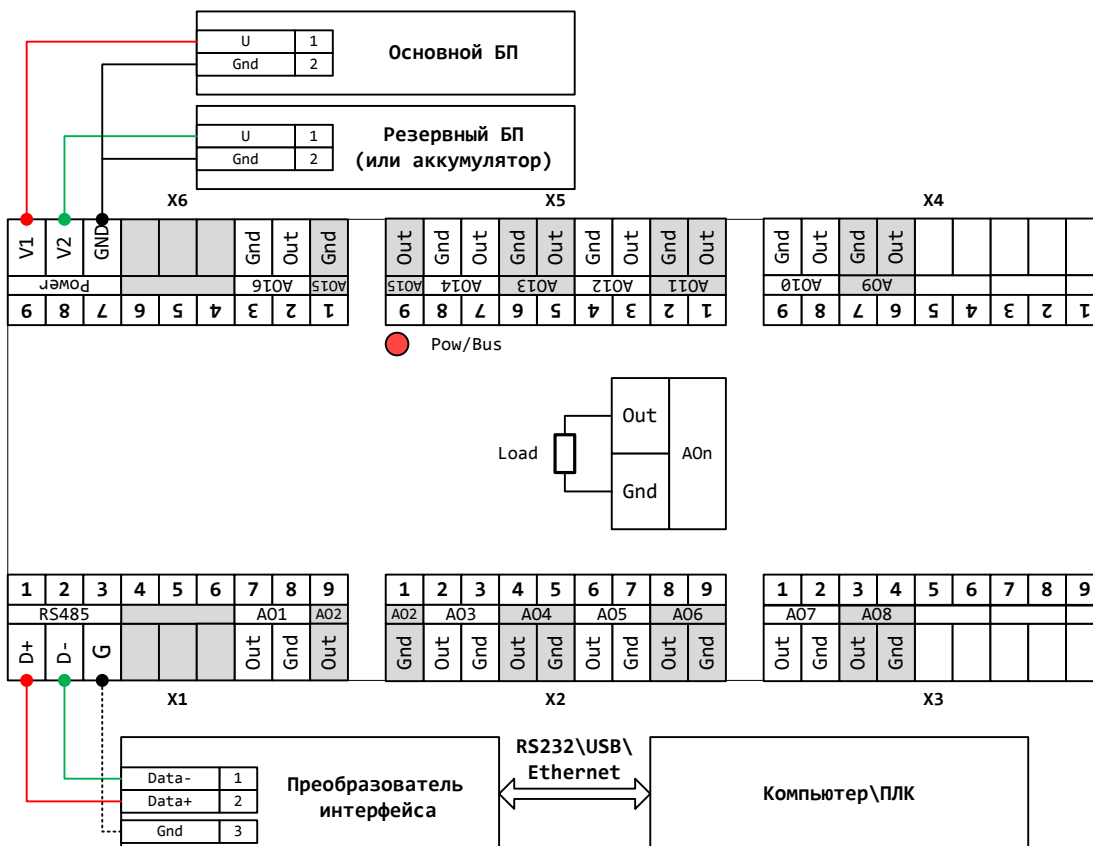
| U | 1 |
|---|---|
| Gnd | 2 |

Основной БП

| U | 1 |
|---|---|
| Gnd | 2 |

Резервный БП (или аккумулятор)

X6

| V1 | V2 | GND |  |  |  | Gnd | Out | Gnd |
|---|---|---|---|---|---|---|---|---|
| Power | | | | | | AO16 | | AO15 |
| 9 | 8 | 7 | 6 | 5 | 4 | 3 | 2 | 1 |

X5

| Out | Gnd | Out | Gnd | Out | Gnd | Out | Gnd | Out |
|---|---|---|---|---|---|---|---|---|
| AO15 | AO14 | | AO13 | | AO12 | | AO11 | |
| 9 | 8 | 7 | 6 | 5 | 4 | 3 | 2 | 1 |

X4

| Gnd | Out | Gnd | Out |  |  |  |  |  |
|---|---|---|---|---|---|---|---|---|
| AO10 | | AO9 | | | | | | |
| 9 | 8 | 7 | 6 | 5 | 4 | 3 | 2 | 1 |

Pow/Bus

Out

Load

AOn

Gnd

| 1 | 2 | 3 | 4 | 5 | 6 | 7 | 8 | 9 |
|---|---|---|---|---|---|---|---|---|
| RS485 | | | | | | AO1 | | AO2 |
| D+ | D- | G |  |  |  | Out | Gnd | Out |

X1

| 1 | 2 | 3 | 4 | 5 | 6 | 7 | 8 | 9 |
|---|---|---|---|---|---|---|---|---|
| AO2 | AO3 | | AO4 | | AO5 | | AO6 | |
| Gnd | Out | Gnd | Out | Gnd | Out | Gnd | Out | Gnd |

X2

| 1 | 2 | 3 | 4 | 5 | 6 | 7 | 8 | 9 |
|---|---|---|---|---|---|---|---|---|
| AO7 | | AO8 | | | | | | |
| Out | Gnd | Out | Gnd |  |  |  |  |  |

X3

| Data- | 1 |
|---|---|
| Data+ | 2 |
| Gnd | 3 |

Преобразователь интерфейса

RS232\USB\ Ethernet

Компьютер\ПЛК